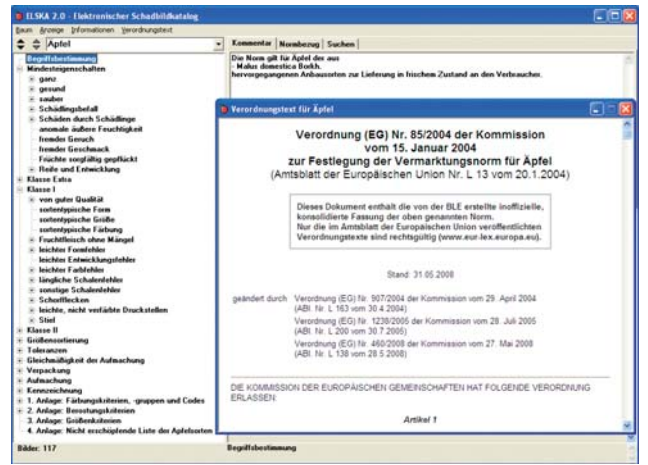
ELSKA 2.0 - Elektronischer Schadbildkatalog

Baum Anzeige Informationen Verordnungstext

Apfel

Begriffsbestimmung
Mindesteigenschaften
ganz
gesund
sauber
Schädlingsbefall
Schäden durch Schädlinge
anomale äußere Feuchtigkeit
fremder Geruch
fremder Geschmack
Früchte sorgfältig gepflückt
Reife und Entwicklung
Klasse Extra
Klasse I
von guter Qualität
sortentypische Form
sortentypische Größe
sortentypische Färbung
Fruchtfleisch ohne Mängel
leichter Formfehler
leichter Entwicklungsfehler
leichter Farbfehler
längliche Schalenfehler
sonstige Schalenfehler
Schorfflecken
leichte, nicht verfärbte Druckstellen
Stiel
Klasse II
Größensortierung
Toleranzen
Gleichmäßigkeit der Aufmachung
Verpackung
Aufmachung
Kennzeichnung
1. Anlage: Färbungskriterien, -gruppen und Codes
2. Anlage: Berostungskriterien
3. Anlage: Größenkriterien
4. Anlage: Nicht erschöpfende Liste der Apfelsorten

Bilder: 117

Kommentar | Normbezug | Suchen

Die Norm gilt für Äpfel der aus
- Malus domestica Borkh.
hervorgegangenen Anbausorten zur Lieferung in frischem Zustand an den Verbraucher.

Verordnungstext für Äpfel

Verordnung (EG) Nr. 85/2004 der Kommission vom 15. Januar 2004 zur Festlegung der Vermarktungsnorm für Äpfel
(Amtsblatt der Europäischen Union Nr. L 13 vom 20.1.2004)

Dieses Dokument enthält die von der BLE erstellte inoffizielle, konsolidierte Fassung der oben genannten Norm. Nur die im Amtsblatt der Europäischen Union veröffentlichten Verordnungstexte sind rechtsgültig (www.eur-lex.europa.eu).

Stand: 31.05.2008

geändert durch Verordnung (EG) Nr. 907/2004 der Kommission vom 29. April 2004 (ABl. Nr. L 163 vom 30.4.2004)
Verordnung (EG) Nr. 1238/2005 der Kommission vom 28. Juli 2005 (ABl. Nr. L 200 vom 30.7.2005)
Verordnung (EG) Nr. 460/2008 der Kommission vom 27. Mai 2008 (ABl. Nr. L 138 vom 28.5.2008)

DIE KOMMISSION DER EUROPÄISCHEN GEMEINSCHAFTEN HAT FOLGENDE VERORDNUNG ERLASSEN:

Artikel 1

Begriffsbestimmung